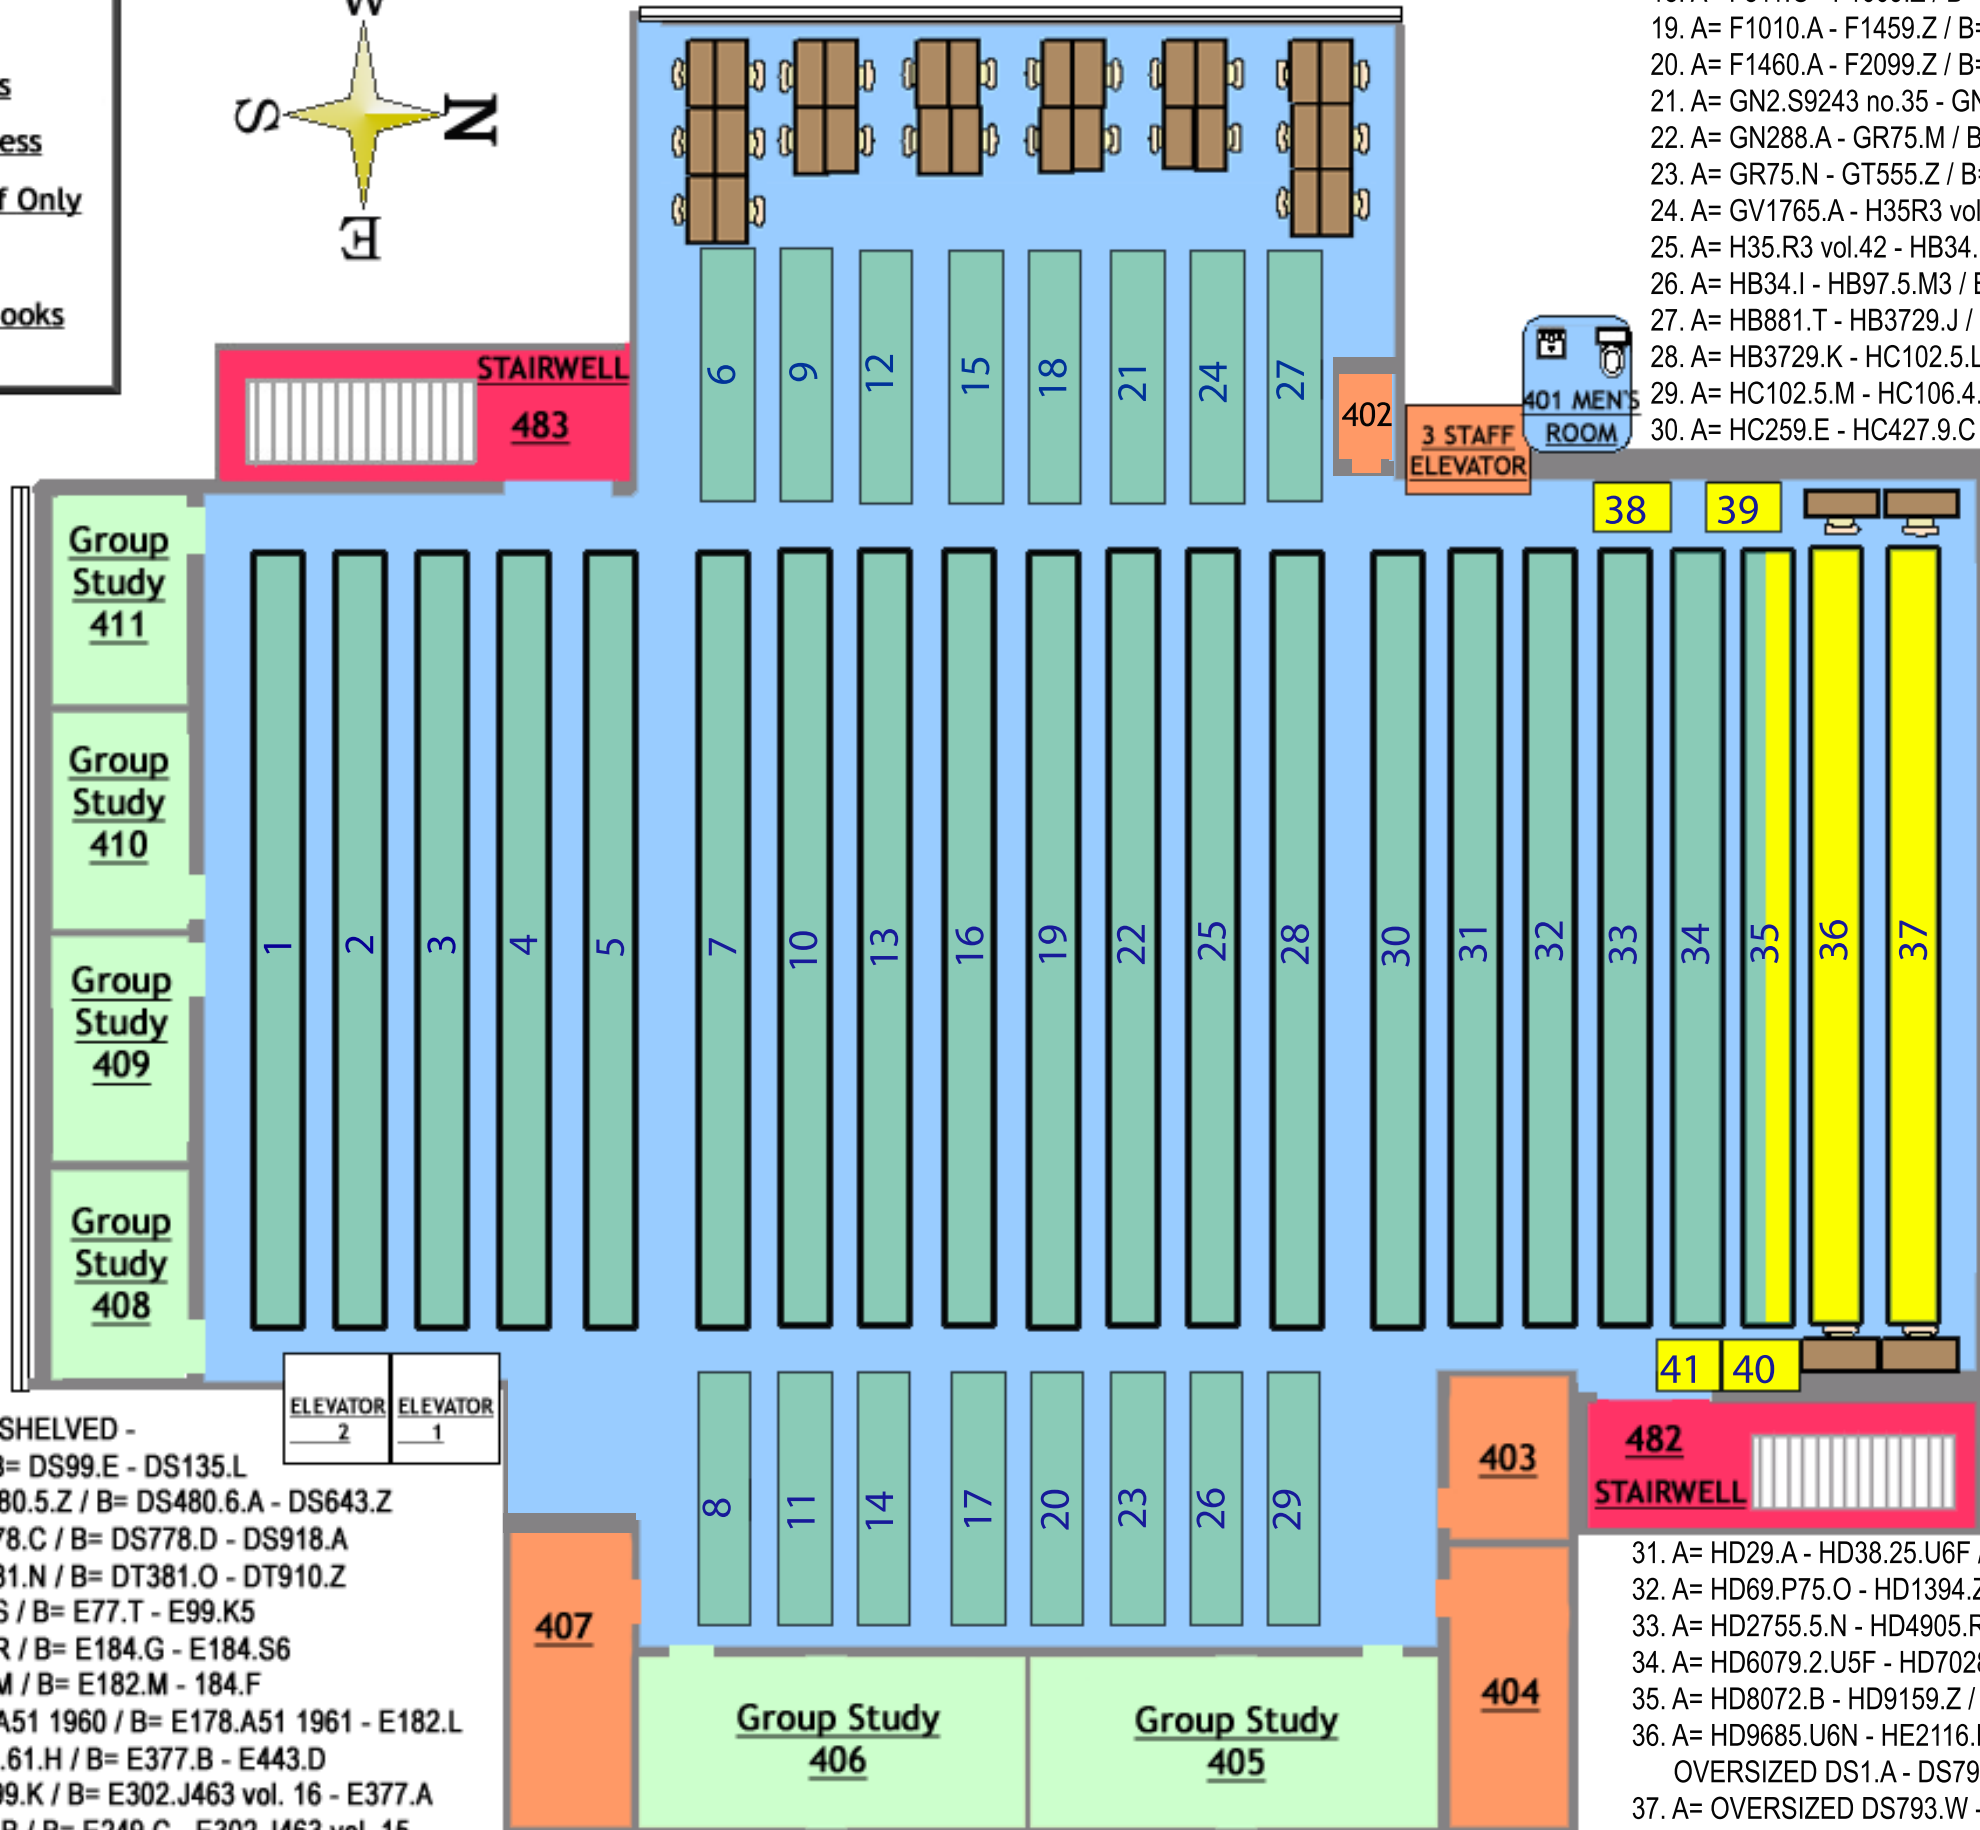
s
ess
f Only
ooks

W
S
N
E

19. A= F1010.A - F1459.Z / B=
20. A= F1460.A - F2099.Z / B=
21. A= GN2.S9243 no.35 - GN
22. A= GN288.A - GR75.M / B
23. A= GR75.N - GT555.Z / B
24. A= GV1765.A - H35R3 vol
25. A= H35.R3 vol.42 - HB34.
26. A= HB34.I - HB97.5.M3 / B
27. A= HB881.T - HB3729.J /
28. A= HB3729.K - HC102.5.L
29. A= HC102.5.M - HC106.4.
30. A= HC259.E - HC427.9.C

STAIRWELL
483

6 9 12 15 18 21 24 27

402
3 STAFF ELEVATOR
401 MEN'S ROOM

38 39

Group Study 411
Group Study 410
Group Study 409
Group Study 408

1 2 3 4 5 7 10 13 16 19 22 25 28 30 31 32 33 34 35 36 37

41 40

ELEVATOR 2
ELEVATOR 1

8 11 14 17 20 23 26 29

403
482
STAIRWELL

407
404

Group Study 406
Group Study 405

SHELVED -
= DS99.E - DS135.L
80.5.Z / B= DS480.6.A - DS643.Z
78.C / B= DS778.D - DS918.A
31.N / B= DT381.O - DT910.Z
S / B= E77.T - E99.K5
R / B= E184.G - E184.S6
M / B= E182.M - 184.F
A51 1960 / B= E178.A51 1961 - E182.L
.61.H / B= E377.B - E443.D
99.K / B= E302.J463 vol. 16 - E377.A
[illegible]

31. A= HD29.A - HD38.25.U6F
32. A= HD69.P75.O - HD1394.Z
33. A= HD2755.5.N - HD4905.R
34. A= HD6079.2.U5F - HD7028
35. A= HD8072.B - HD9159.Z /
36. A= HD9685.U6N - HE2116.
OVERSIZED DS1.A - DS79
37. A= OVERSIZED DS793.W -